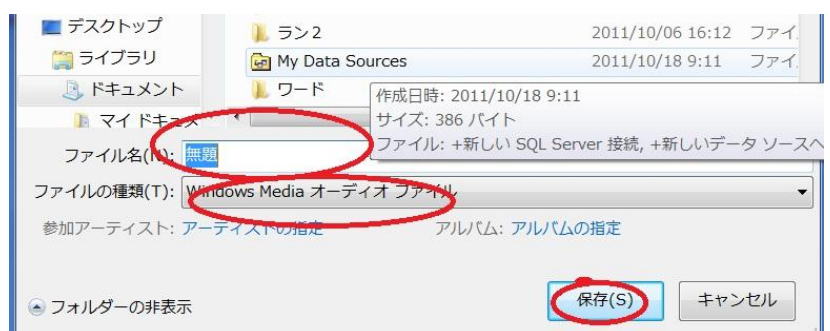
デスクトップ
ライブラリ
ドキュメント
マイドキュメ

ラン2 2011/10/06 16:12 ファイ
My Data Sources 2011/10/18 9:11 ファイ
ワード

作成日時: 2011/10/18 9:11
サイズ: 386 バイト
ファイル: +新しい SQL Server 接続, +新しいデータ ソースへ

ファイル名(N): 無題
ファイルの種類(T): Windows Media オーディオ ファイル
参加アーティスト: アーティストの指定
アルバム: アルバムの指定

フォルダーの非表示
保存(S)
キャンセル